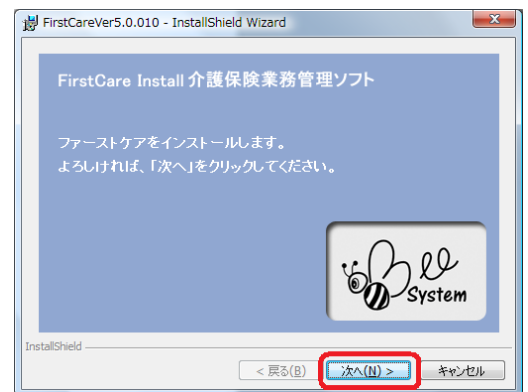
FirstCareVer5.0.010 - InstallShield Wizard

FirstCare Install 介護保険業務管理ソフト

ファーストケアをインストールします。
よろしければ、「次へ」をクリックしてください。

Bee
System

InstallShield

< 戻る(B)
次へ(N) >
キャンセル